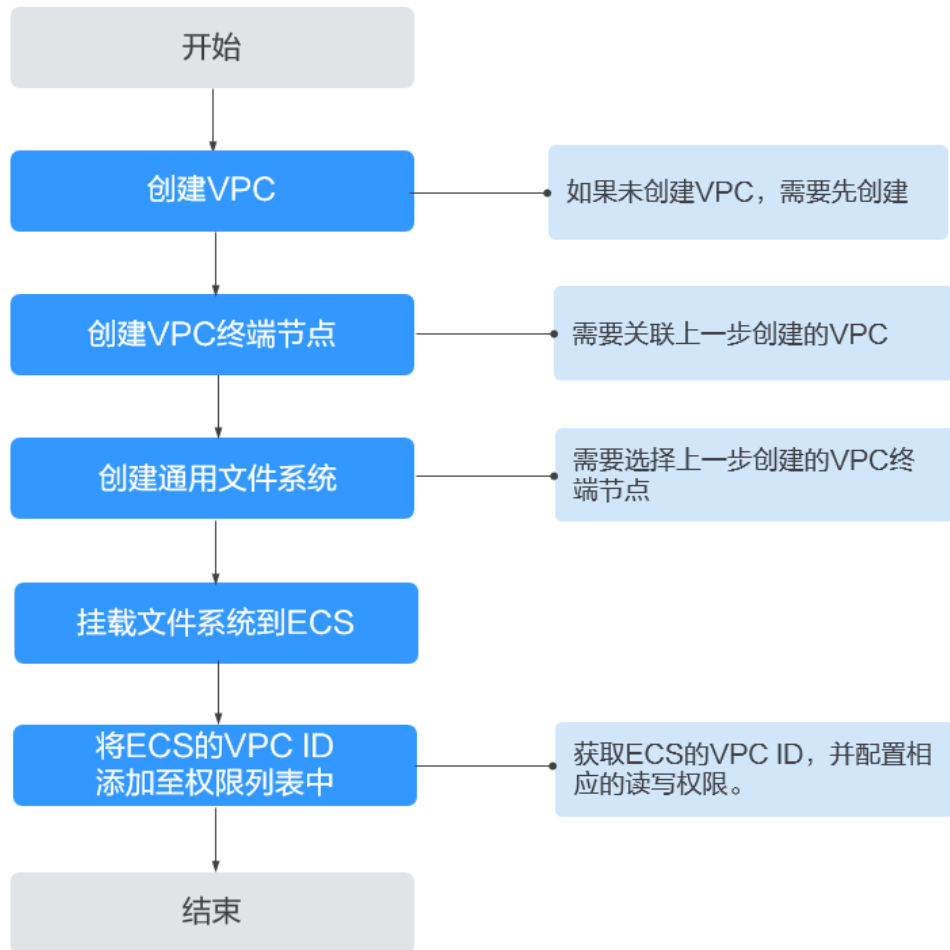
开始

创建VPC

如果未创建VPC，需要先创建

创建VPC终端节点

需要关联上一步创建的VPC

创建通用文件系统

需要选择上一步创建的VPC终端节点

挂载文件系统到ECS

将ECS的VPC ID 添加至权限列表中

获取ECS的VPC ID，并配置相应的读写权限。

结束